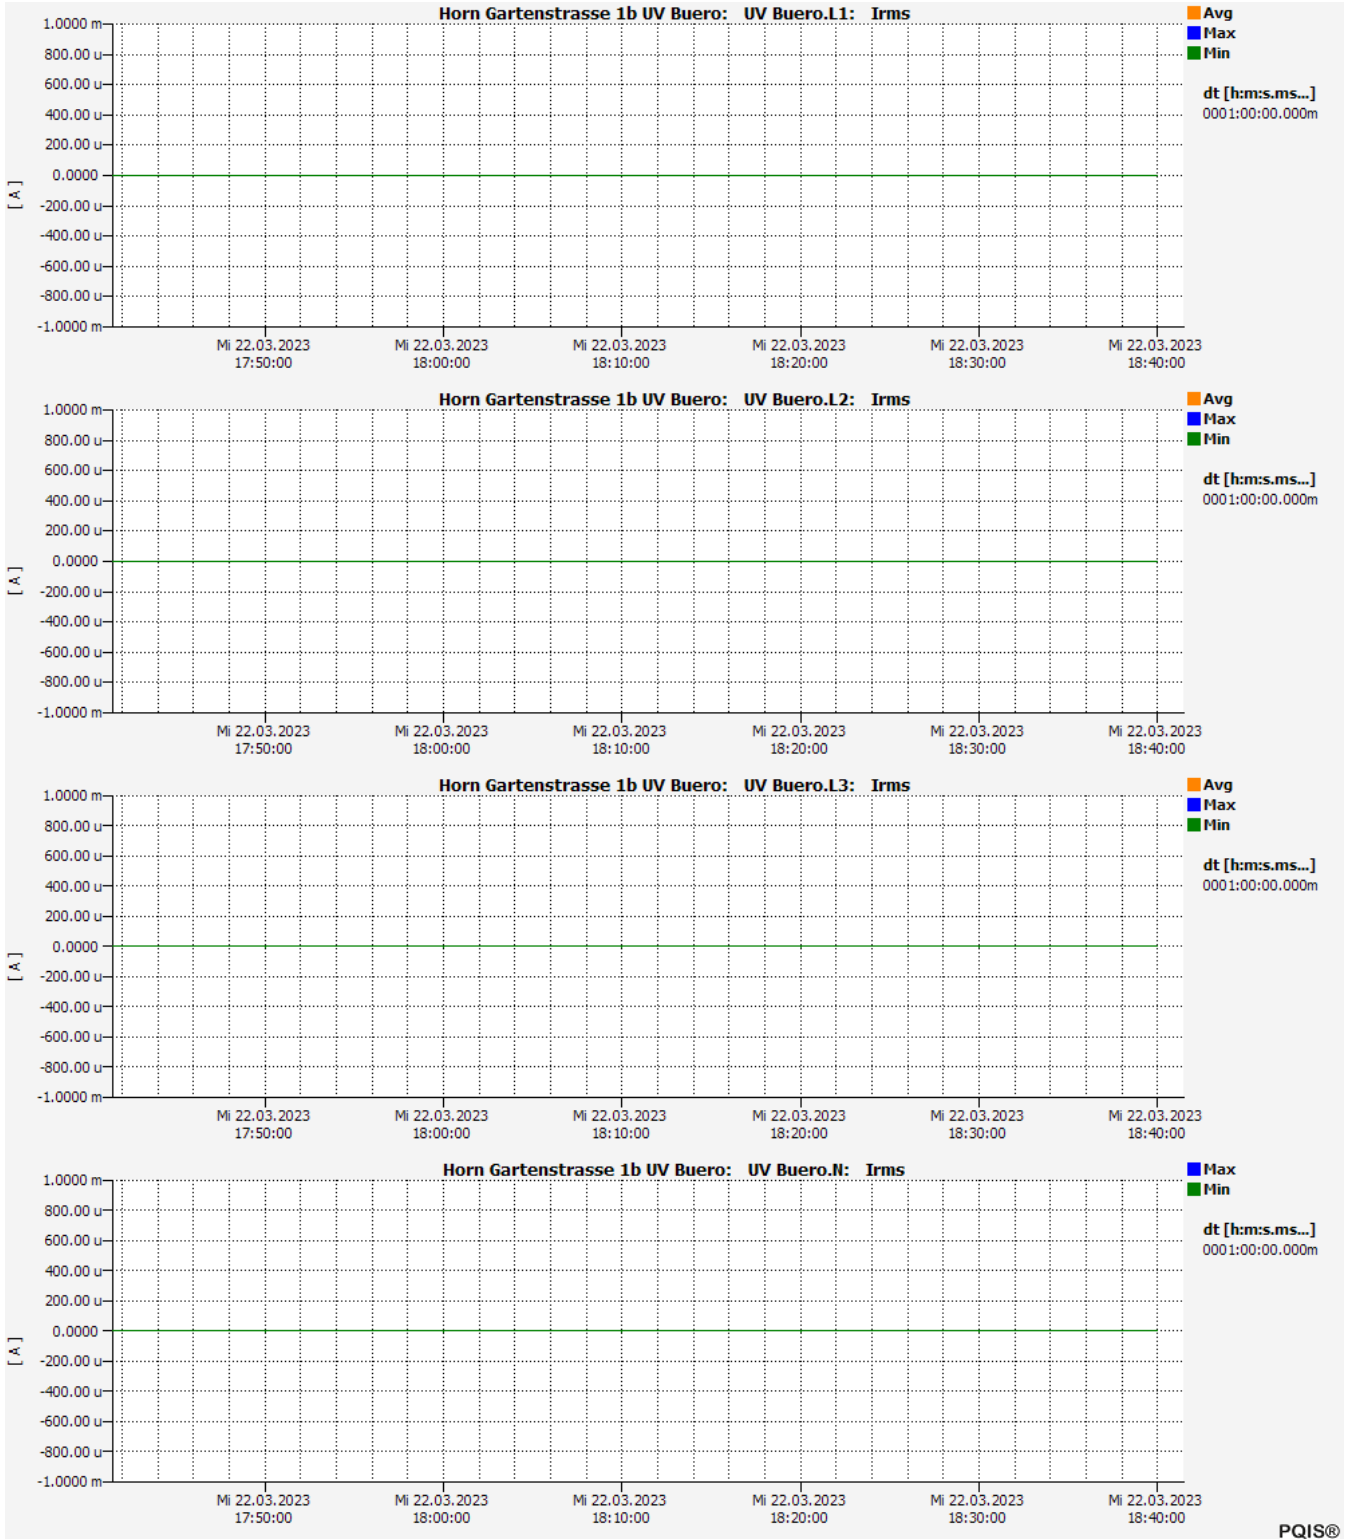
Horn Gartenstrasse 1b UV Buero: UV Buero.L1: Irms

Avg
Max
Min

dt [h:m:s.ms...]
0001:00:00.000m

1.0000 m
800.00 u
600.00 u
400.00 u
200.00 u
0.0000
-200.00 u
-400.00 u
-600.00 u
-800.00 u
-1.0000 m

[ A ]

Mi 22.03.2023 17:50:00
Mi 22.03.2023 18:00:00
Mi 22.03.2023 18:10:00
Mi 22.03.2023 18:20:00
Mi 22.03.2023 18:30:00
Mi 22.03.2023 18:40:00

Horn Gartenstrasse 1b UV Buero: UV Buero.L2: Irms

Avg
Max
Min

dt [h:m:s.ms...]
0001:00:00.000m

1.0000 m
800.00 u
600.00 u
400.00 u
200.00 u
0.0000
-200.00 u
-400.00 u
-600.00 u
-800.00 u
-1.0000 m

[ A ]

Mi 22.03.2023 17:50:00
Mi 22.03.2023 18:00:00
Mi 22.03.2023 18:10:00
Mi 22.03.2023 18:20:00
Mi 22.03.2023 18:30:00
Mi 22.03.2023 18:40:00

Horn Gartenstrasse 1b UV Buero: UV Buero.L3: Irms

Avg
Max
Min

dt [h:m:s.ms...]
0001:00:00.000m

1.0000 m
800.00 u
600.00 u
400.00 u
200.00 u
0.0000
-200.00 u
-400.00 u
-600.00 u
-800.00 u
-1.0000 m

[ A ]

Mi 22.03.2023 17:50:00
Mi 22.03.2023 18:00:00
Mi 22.03.2023 18:10:00
Mi 22.03.2023 18:20:00
Mi 22.03.2023 18:30:00
Mi 22.03.2023 18:40:00

Horn Gartenstrasse 1b UV Buero: UV Buero.N: Irms

Max
Min

dt [h:m:s.ms...]
0001:00:00.000m

1.0000 m
800.00 u
600.00 u
400.00 u
200.00 u
0.0000
-200.00 u
-400.00 u
-600.00 u
-800.00 u
-1.0000 m

[ A ]

Mi 22.03.2023 17:50:00
Mi 22.03.2023 18:00:00
Mi 22.03.2023 18:10:00
Mi 22.03.2023 18:20:00
Mi 22.03.2023 18:30:00
Mi 22.03.2023 18:40:00

PQIS®